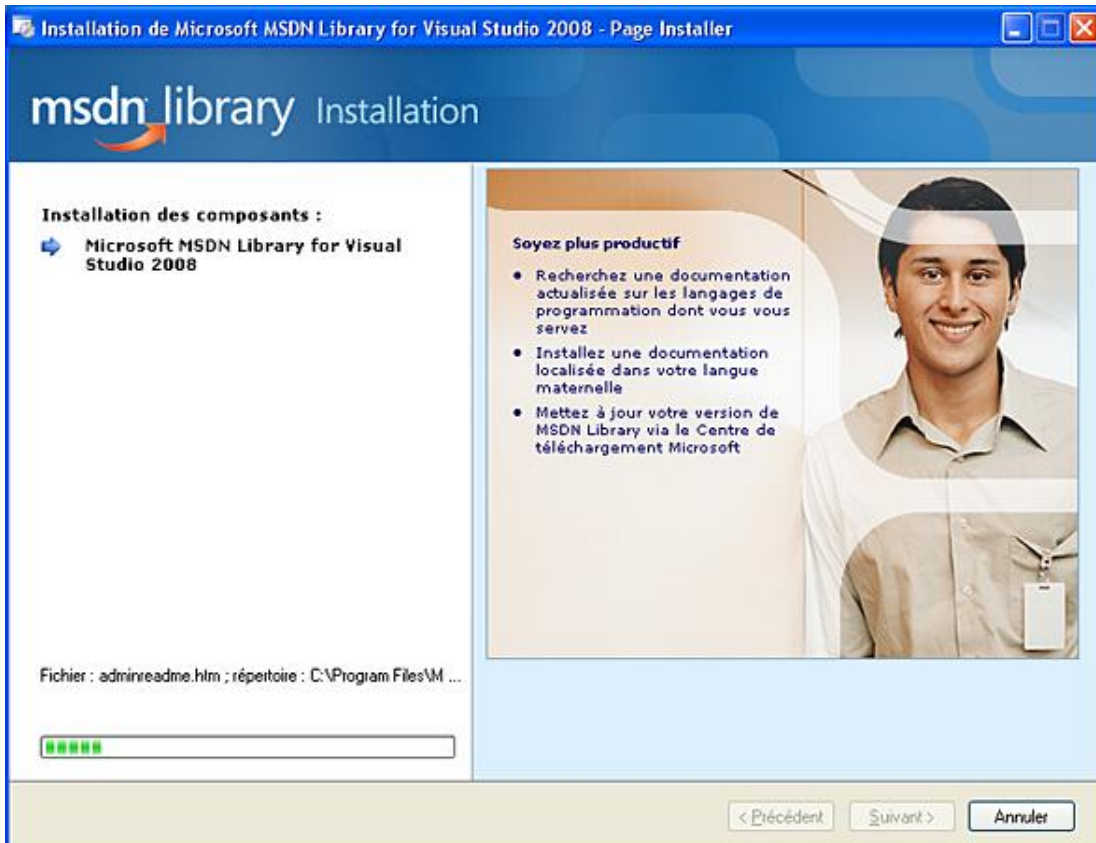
Installation de Microsoft MSDN Library for Visual Studio 2008 - Page Installer

msdn library Installation

Installation des composants :

Microsoft MSDN Library for Visual Studio 2008

Soyez plus productif

• Recherchez une documentation actualisée sur les langages de programmation dont vous vous servez

• Installez une documentation localisée dans votre langue maternelle

• Mettez à jour votre version de MSDN Library via le Centre de téléchargement Microsoft

Fichier : adminreadme.htm ; répertoire : C:\Program Files\M ...

< Précédent | Suivant > | Annuler